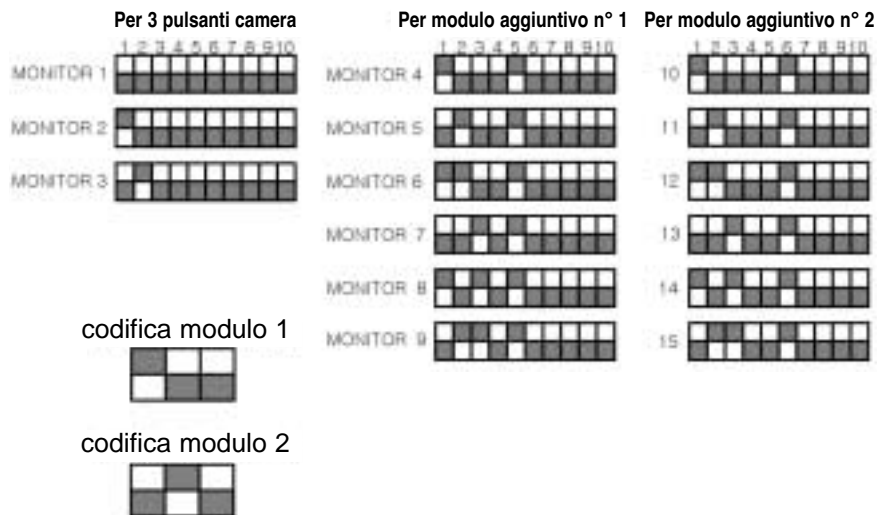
Per 3 pulsanti camera

1 2 3 4 5 6 7 8 9 10

MONITOR 1

MONITOR 2

MONITOR 3

Per modulo aggiuntivo n° 1

1 2 3 4 5 6 7 8 9 10

MONITOR 4

MONITOR 5

MONITOR 6

MONITOR 7

MONITOR 8

MONITOR 9

Per modulo aggiuntivo n° 2

1 2 3 4 5 6 7 8 9 10

10

11

12

13

14

15

codifica modulo 1

codifica modulo 2